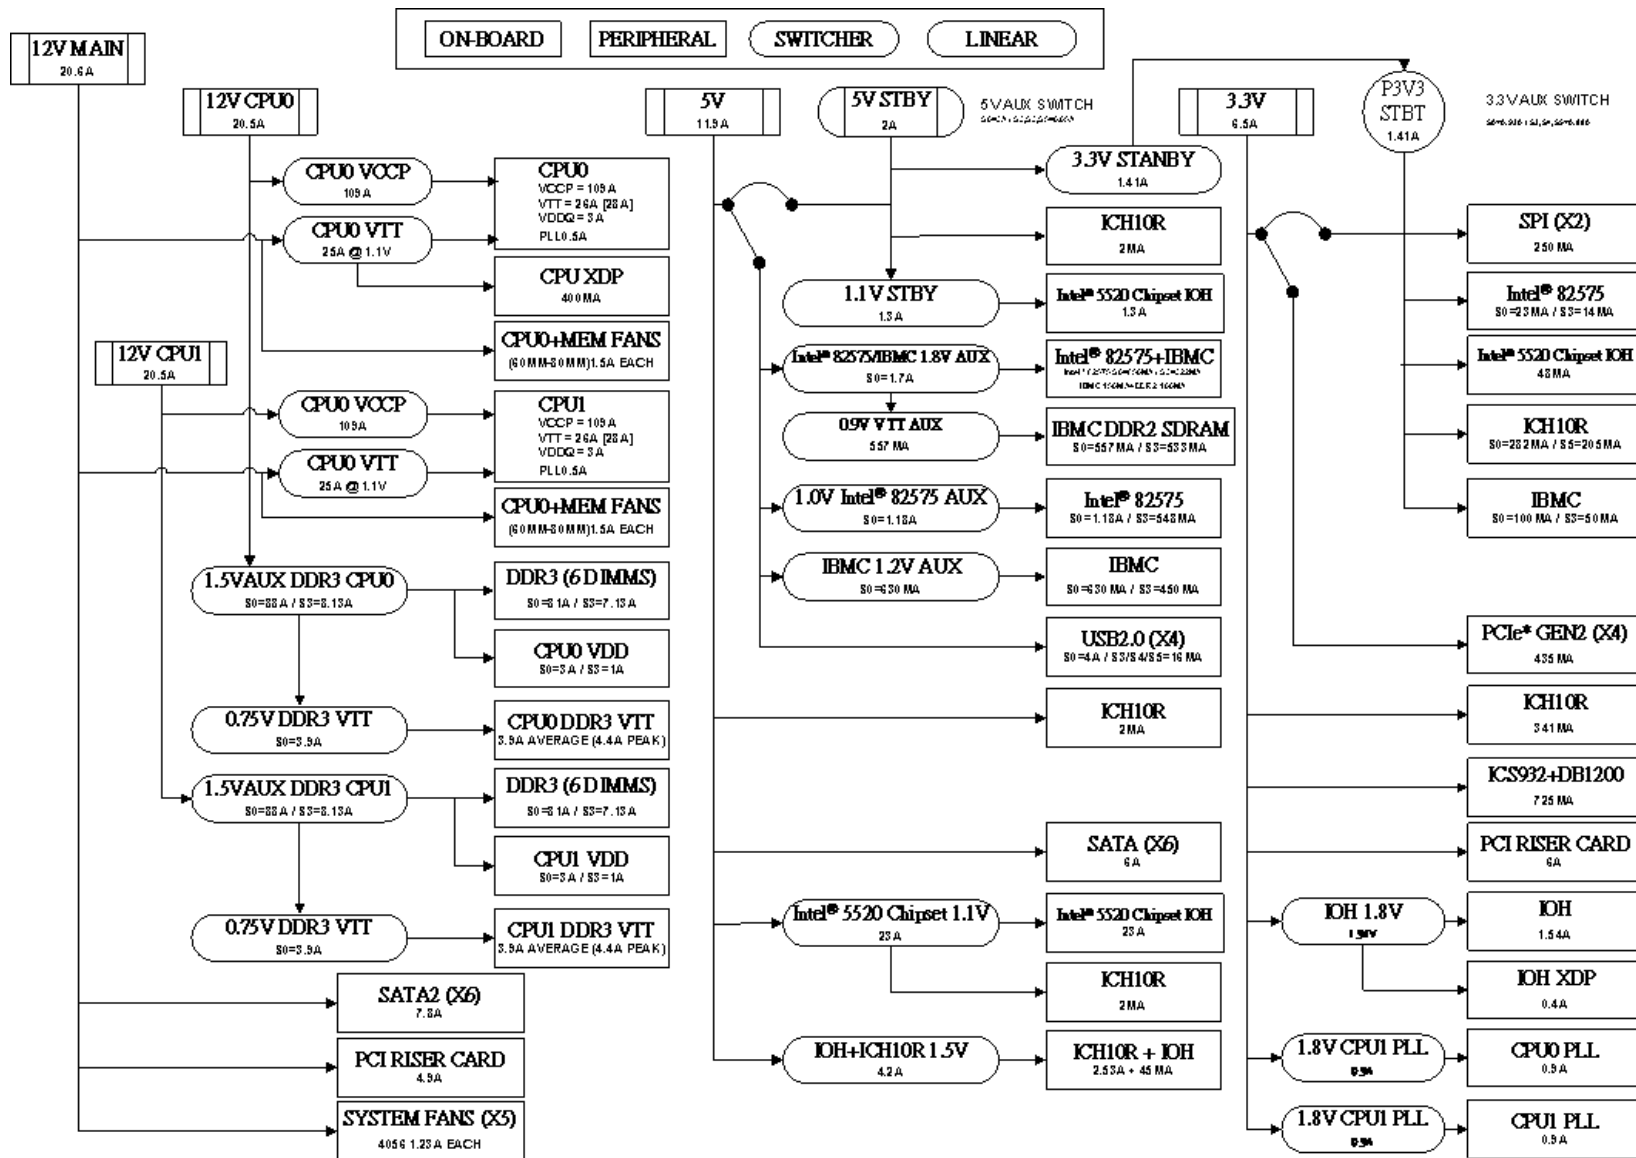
ON-BOARD
PERIPHERAL
SWITCHER
LINEAR

12V MAIN
20.6A

12V CPU0
20.5A

CPU0 VCCP
109 A

CPU0
VCCP = 109 A
VTT = 26A [28 A]
VDDQ = 3 A
PLL0.5A

CPU0 VTT
25A @ 1.1V

CPU XDP
400 MA

CPU0+MEM FANS
(60MM-80MM)1.5A EACH

12V CPU1
20.5A

CPU0 VCCP
109A

CPU1
VCCP = 109 A
VTT = 26A [28 A]
VDDQ = 3 A
PLL0.5A

CPU0 VTT
25A @ 1.1V

CPU0+MEM FANS
(60MM-80MM)1.5A EACH

1.5VAUX DDR3 CPU0
S0=88 A / S3=8.13A

DDR3 (6 DIMMS)
S0=81A / S3=7.13 A

CPU0 VDD
S0=3 A / S3=1A

0.75V DDR3 VTT
S0=3.9A

CPU0 DDR3 VTT
3.9A AVERAGE (4.4A PEAK)

1.5VAUX DDR3 CPU1
S0=88 A / S3=8.13A

DDR3 (6 DIMMS)
S0=81A / S3=7.13 A

CPU1 VDD
S0=3 A / S3=1A

0.75V DDR3 VTT
S0=3.9A

CPU1 DDR3 VTT
3.9A AVERAGE (4.4A PEAK)

SATA2 (X6)
7.8A

PCI RISER CARD
4.9A

SYSTEM FANS (X5)
4056 1.23A EACH

5V
11.9A

5V STBY
2A

5VAUX SWITCH
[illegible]

3.3V STANBY
1.41A

ICH10R
2MA

1.1V STBY
1.3A

Intel® 5520 Chipset IOH
1.3A

Intel® 82575/IBMC 1.8V AUX
S0=1.7A

Intel® 82575+IBMC
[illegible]

0.9V VTT AUX
557 MA

IBMC DDR2 SDRAM
S0=557 MA / S3=533 MA

1.0V Intel® 82575 AUX
S0=1.18A

Intel® 82575
S0=1.18A / S3=548MA

IBMC 1.2V AUX
S0=630 MA

IBMC
S0=630 MA / S3=450 MA

USB2.0 (X4)
S0=4A / S3/S4/S5=16 MA

ICH10R
2MA

SATA (X6)
6A

Intel® 5520 Chipset 1.1V
23A

Intel® 5520 Chipset IOH
23A

ICH10R
2MA

IOH+ICH10R 1.5V
4.2A

ICH10R + IOH
2.53A + 45 MA

3.3V
6.5A

P3V3 STBT
1.41A

3.3VAUX SWITCH
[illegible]

SPI (X2)
250 MA

Intel® 82575
S0=23MA / S3=14MA

Intel® 5520 Chipset IOH
48MA

ICH10R
S0=282MA / S5=205MA

IBMC
S0=100 MA / S3=50MA

PCIe* GEN2 (X4)
435 MA

ICH10R
341 MA

ICS932+DB1200
725 MA

PCI RISER CARD
6A

IOH 1.8V
1.9A

IOH
1.54A

IOH XDP
0.4A

1.8V CPU1 PLL
0.9A

CPU0 PLL
0.9A

1.8V CPU1 PLL
0.9A

CPU1 PLL
0.9A